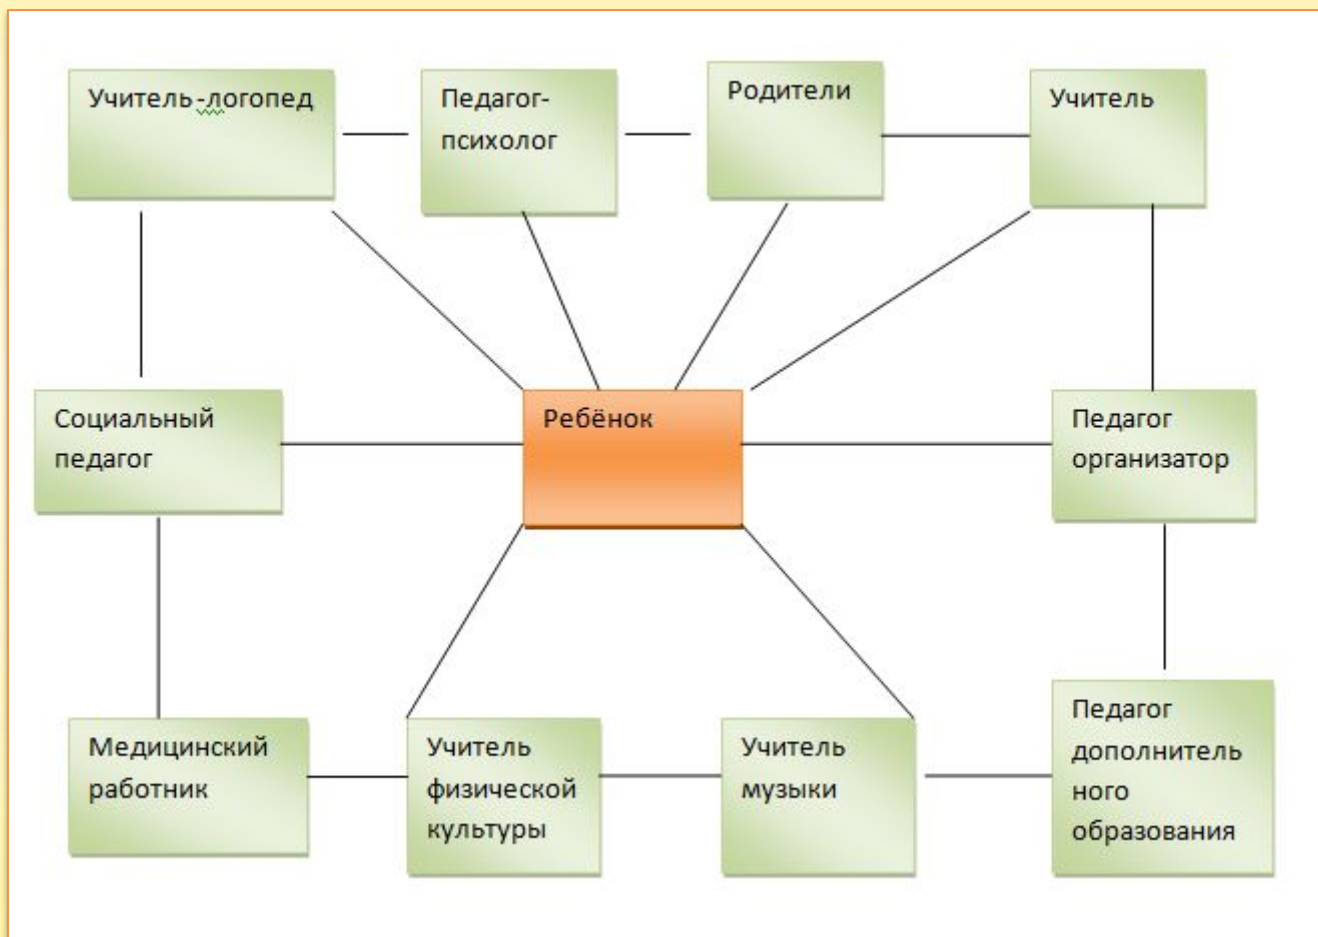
Учитель-логопед

Педагог-психолог

Родители

Учитель

Социальный педагог

Ребёнок

Педагог организатор

Медицинский работник

Учитель физической культуры

Учитель музыки

Педагог дополнитель ного образования